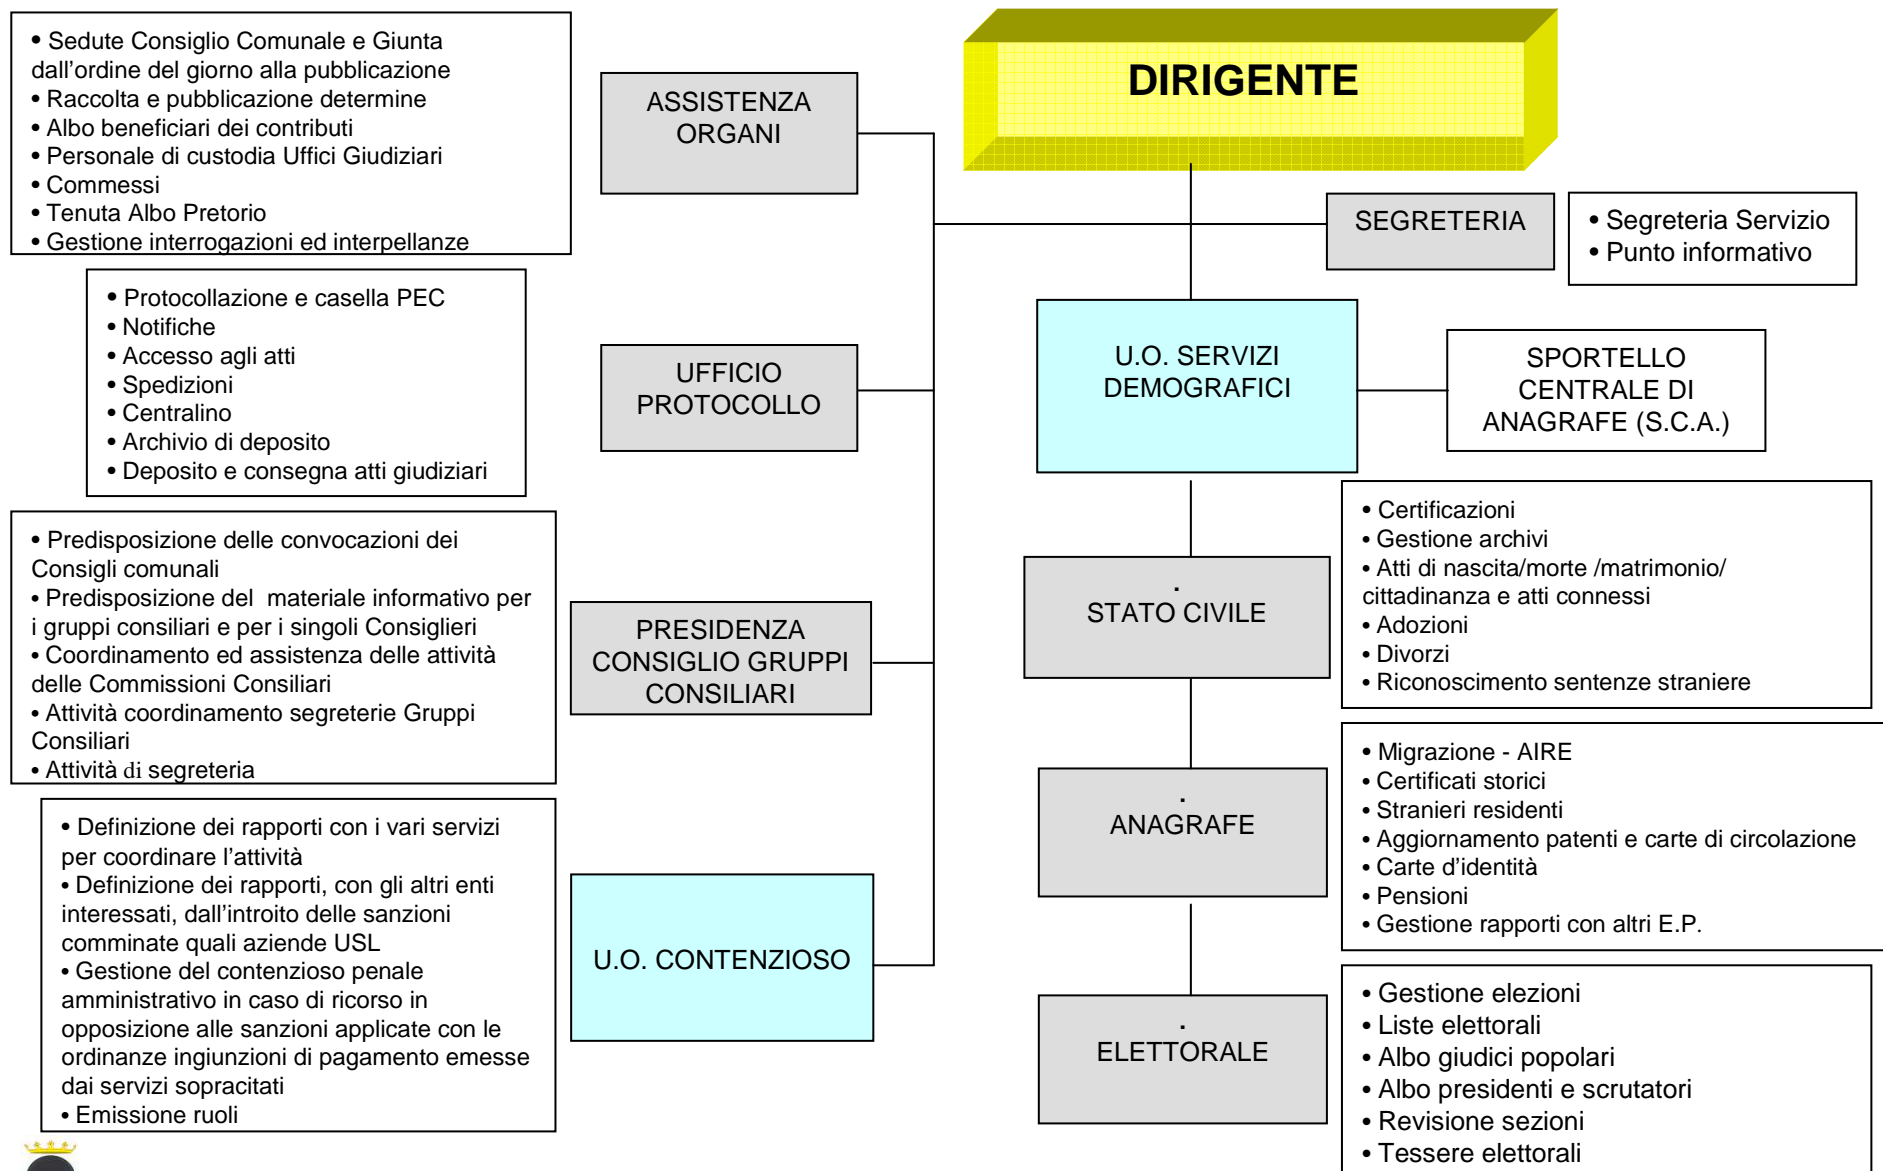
• Sedute Consiglio Comunale e Giunta dall’ordine del giorno alla pubblicazione
• Raccolta e pubblicazione determine
• Albo beneficiari dei contributi
• Personale di custodia Uffici Giudiziari
• Commessi
• Tenuta Albo Pretorio
• Gestione interrogazioni ed interpellanze

ASSISTENZA ORGANI

DIRIGENTE

SEGRETERIA

• Segreteria Servizio
• Punto informativo

• Protocollazione e casella PEC
• Notifiche
• Accesso agli atti
• Spedizioni
• Centralino
• Archivio di deposito
• Deposito e consegna atti giudiziari

UFFICIO PROTOCOLLO

U.O. SERVIZI DEMOGRAFICI

SPORTELLO CENTRALE DI ANAGRAFE (S.C.A.)

• Predisposizione delle convocazioni dei Consigli comunali
• Predisposizione del materiale informativo per i gruppi consiliari e per i singoli Consiglieri
• Coordinamento ed assistenza delle attività delle Commissioni Consiliari
• Attività coordinamento segreterie Gruppi Consiliari
• Attività di segreteria

PRESIDENZA CONSIGLIO GRUPPI CONSILIARI

STATO CIVILE

• Certificazioni
• Gestione archivi
• Atti di nascita/morte /matrimonio/ cittadinanza e atti connessi
• Adozioni
• Divorzi
• Riconoscimento sentenze straniere

• Definizione dei rapporti con i vari servizi per coordinare l’attività
• Definizione dei rapporti, con gli altri enti interessati, dall’introito delle sanzioni comminate quali aziende USL
• Gestione del contenzioso penale amministrativo in caso di ricorso in opposizione alle sanzioni applicate con le ordinanze ingiunzioni di pagamento emesse dai servizi sopracitati
• Emissione ruoli

U.O. CONTENZIOSO

ANAGRAFE

• Migrazione - AIRE
• Certificati storici
• Stranieri residenti
• Aggiornamento patenti e carte di circolazione
• Carte d’identità
• Pensioni
• Gestione rapporti con altri E.P.

ELETTORALE

• Gestione elezioni
• Liste elettorali
• Albo giudici popolari
• Albo presidenti e scrutatori
• Revisione sezioni
• Tessere elettorali